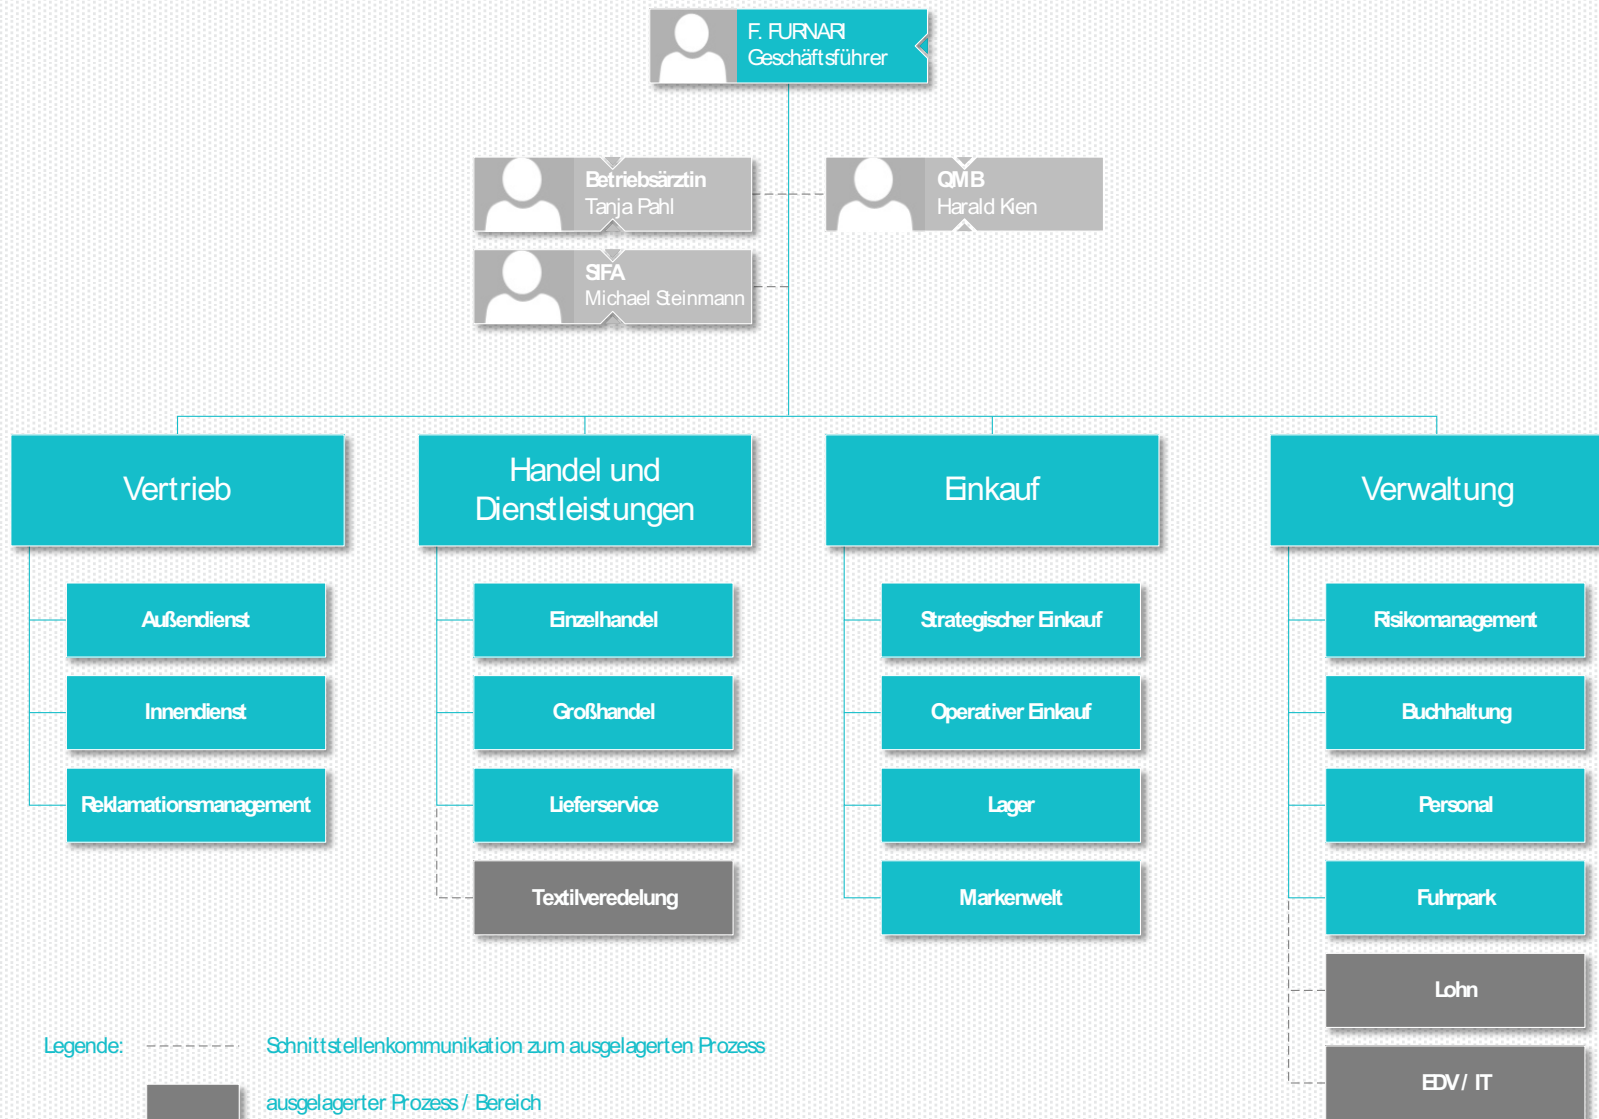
F. FURNARI
Geschäftsführer

Betriebsärztin
Tanja Pahl

QMB
Harald Kien

SIFA
Michael Steinmann

Vertrieb

Außendienst

Innendienst

Reklamationsmanagement

Handel und Dienstleistungen

Einzelhandel

Großhandel

Lieferservice

Textilveredelung

Einkauf

Strategischer Einkauf

Operativer Einkauf

Lager

Markenwelt

Verwaltung

Risikomanagement

Buchhaltung

Personal

Fuhrpark

Lohn

EDV / IT

Legende: Schnittstellenkommunikation zum ausgelagerten Prozess

ausgelagerter Prozess / Bereich